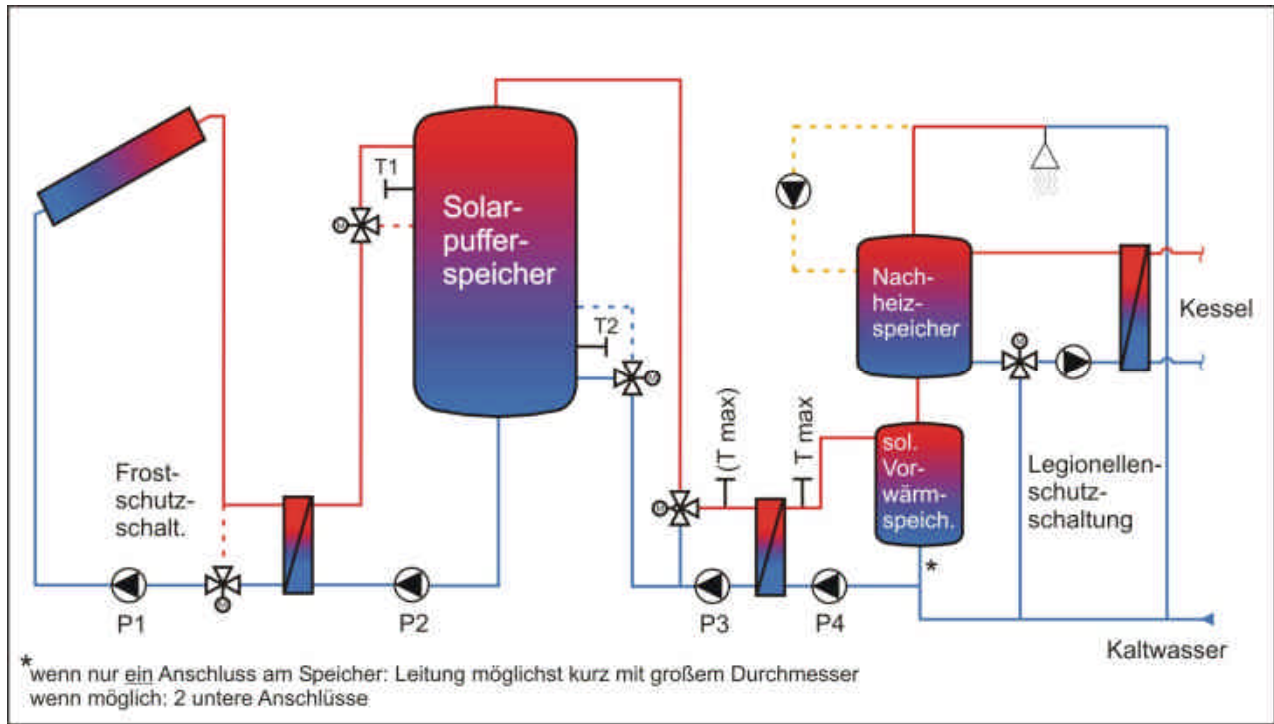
Solarpufferspeicher

T1

T2

Frostschutzschalt.

P1

P2

(T max)

T max

P3

P4

Nachheizspeicher

sol. Vorwärmspeich.

Kessel

Legionellenschutzschaltung

Kaltwasser

*wenn nur ein Anschluss am Speicher: Leitung möglichst kurz mit großem Durchmesser
wenn möglich: 2 untere Anschlüsse